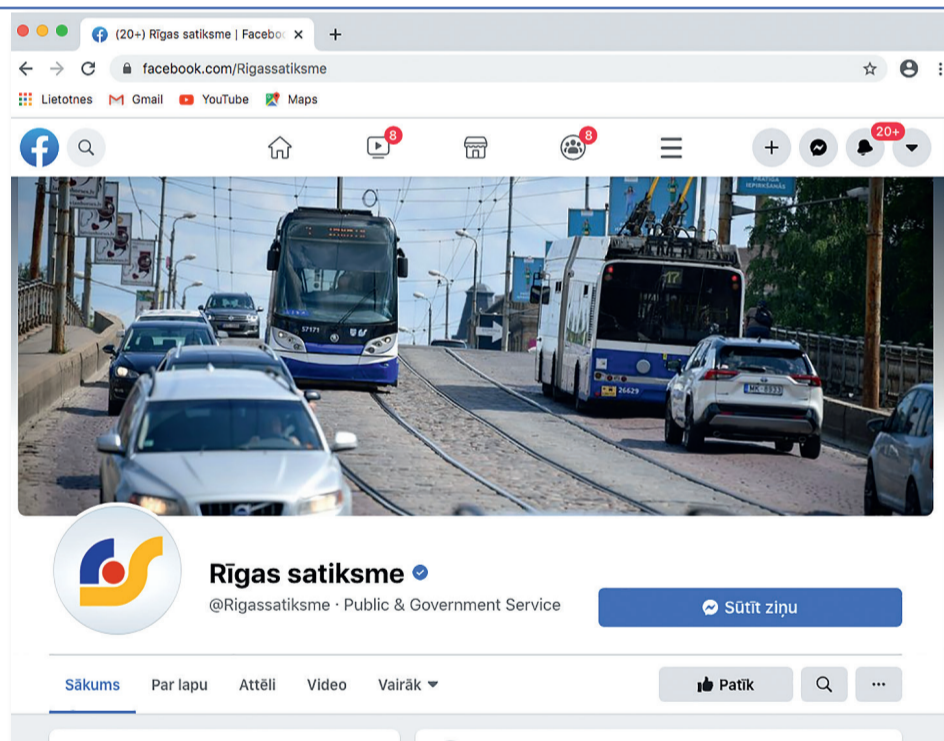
(20+) Rīgas satiksme | Faceboo ×
+
facebook.com/Rigassatiksme
Lietotnes Gmail YouTube Maps
8
8
20+
PRATIKA IEPIRKŠANĀS
57171
17
26629
MK 8353
Rīgas satiksme
@Rigassatiksme · Public & Government Service
Sūtīt ziņu
Sākums Par lapu Attēli Video Vairāk
Patīk
...